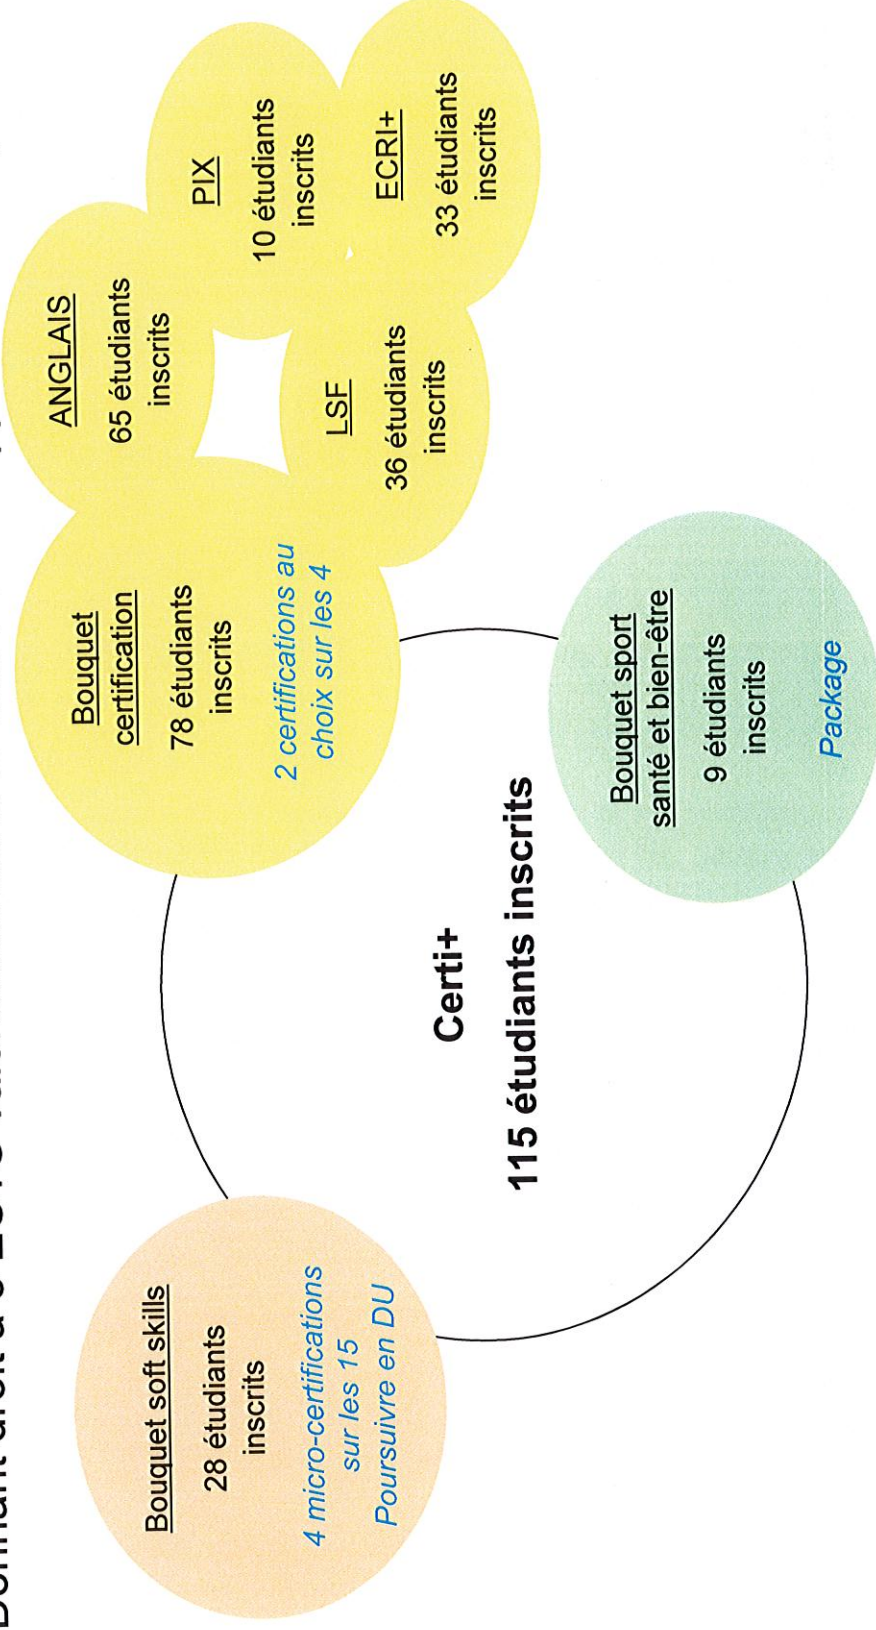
Donnant droit à 3 ECTS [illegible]

Bouquet soft skills

28 étudiants inscrits

4 micro-certifications sur les 15

Poursuivre en DU

Certi+

115 étudiants inscrits

Bouquet certification

78 étudiants inscrits

2 certifications au choix sur les 4

ANGLAIS

65 étudiants inscrits

PIX

10 étudiants inscrits

LSF

36 étudiants inscrits

ECRI+

33 étudiants inscrits

Bouquet sport santé et bien-être

9 étudiants inscrits

Package